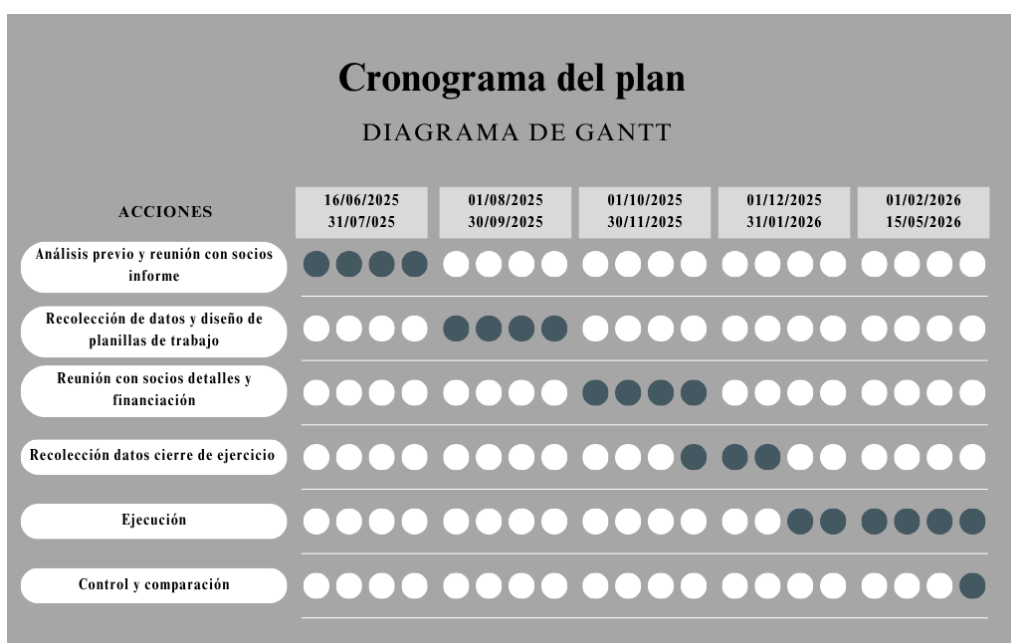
# Cronograma del plan

DIAGRAMA DE GANTT

| ACCIONES | 16/06/2025 31/07/025 | 01/08/2025 30/09/2025 | 01/10/2025 30/11/2025 | 01/12/2025 31/01/2026 | 01/02/2026 15/05/2026 |
|---|---|---|---|---|---|
| Análisis previo y reunión con socios informe | | | | | |
| Recolección de datos y diseño de planillas de trabajo | | | | | |
| Reunión con socios detalles y financiación | | | | | |
| Recolección datos cierre de ejercicio | | | | | |
| Ejecución | | | | | |
| Control y comparación | | | | | |